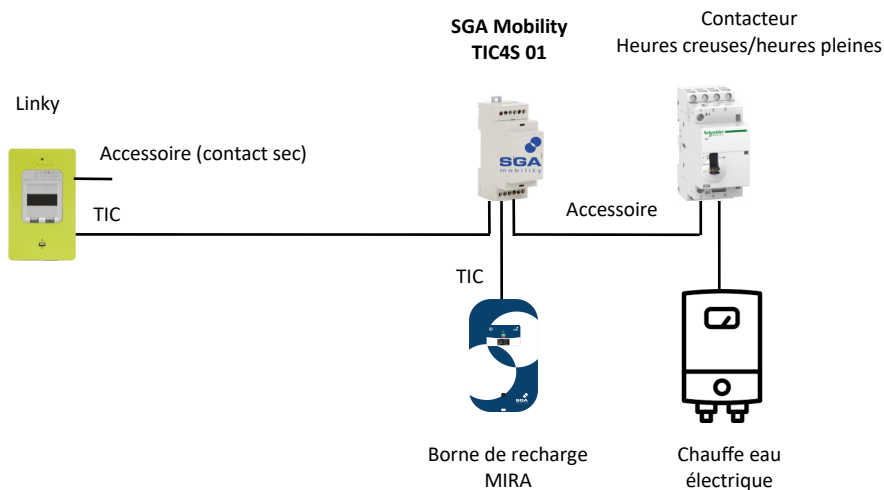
SGA Mobility
TIC4S 01

Contacteur
Heures creuses/heures pleines

Linky

Accessoire (contact sec)

TIC

SGA
mobility

Schneider Electric

Accessoire

TIC

Borne de recharge
MIRA

Chauffe eau
électrique